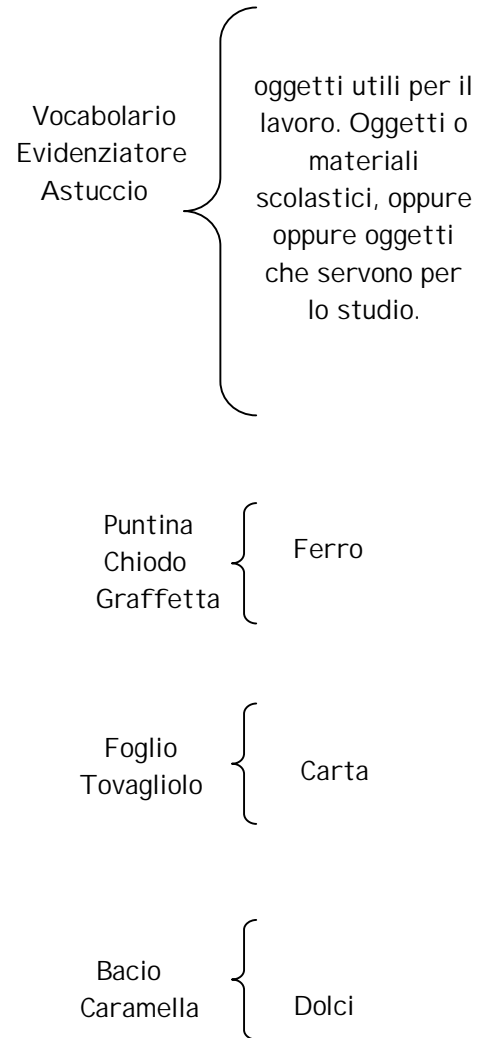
Vocabolario
Evidenziatore
Astuccio

oggetti utili per il lavoro. Oggetti o materiali scolastici, oppure oppure oggetti che servono per lo studio.

Puntina
Chiodo
Graffetta

Ferro

Foglio
Tovagliolo

Carta

Bacio
Caramella

Dolci